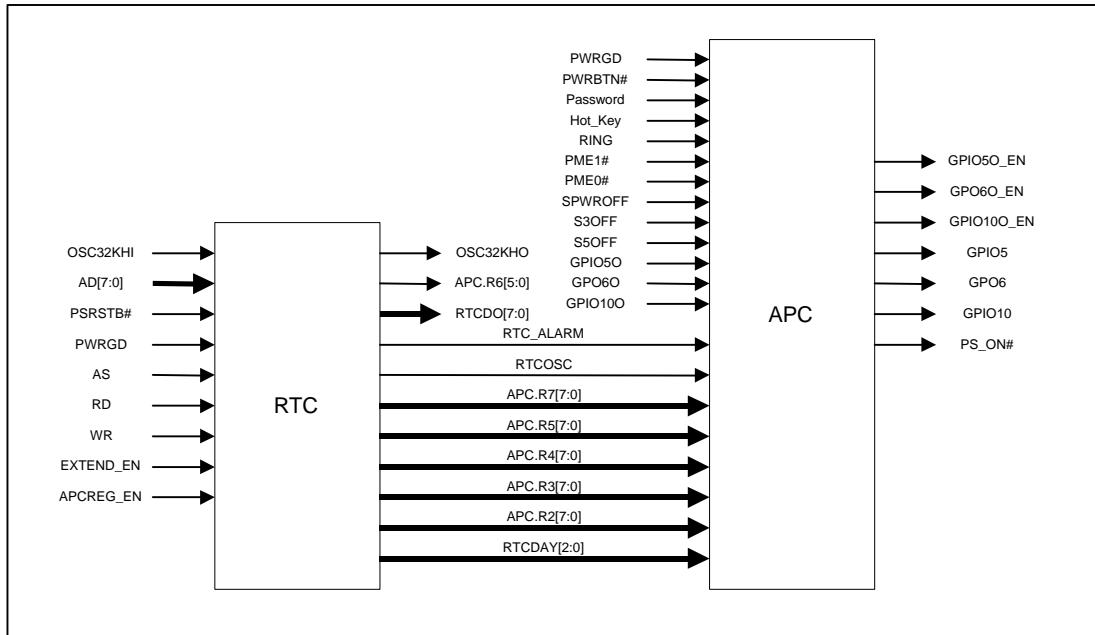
PWRGD
PWRBTN#
Password
Hot_Key
RING
PME1#
PME0#
SPWROFF
S3OFF
S5OFF
GPIO5O
GPO6O
GPIO10O

APC

GPIO5O_EN
GPO6O_EN
GPIO10O_EN
GPIO5
GPO6
GPIO10
PS_ON#

OSC32KHI
AD[7:0]
PSRSTB#
PWRGD
AS
RD
WR
EXTEND_EN
APCREG_EN

RTC

OSC32KHO
APC.R6[5:0]
RTCDO[7:0]
RTC_ALARM
RTCOSC
APC.R7[7:0]
APC.R5[7:0]
APC.R4[7:0]
APC.R3[7:0]
APC.R2[7:0]
RTCDAY[2:0]